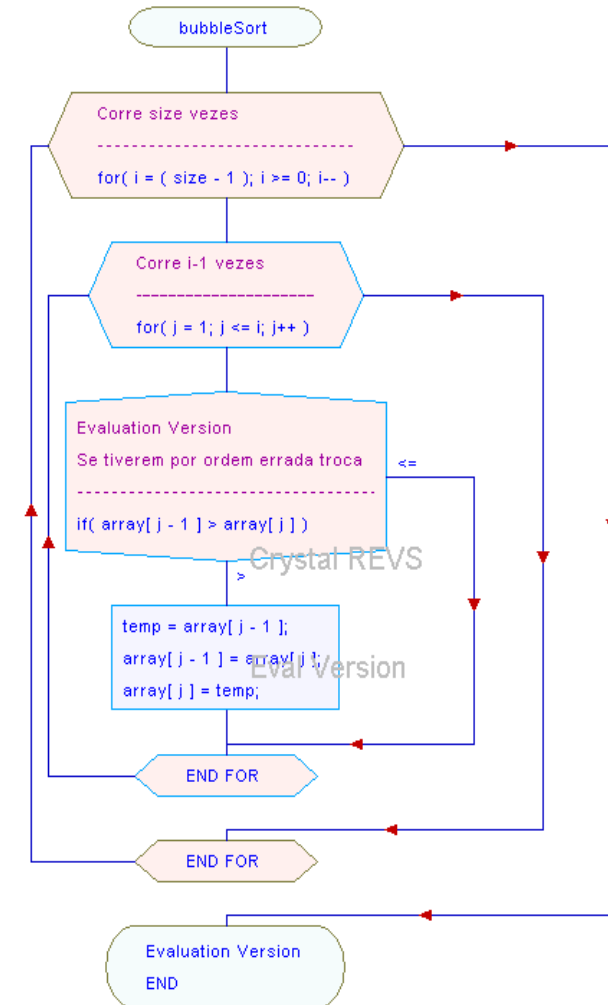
bubbleSort

Corre size vezes
------------------------------
for( i = ( size - 1 ); i >= 0; i-- )

Corre i-1 vezes
----------------------
for( j = 1; j <= i; j++ )

Evaluation Version
Se tiverem por ordem errada troca
------------------------------------
if( array[ j - 1 ] > array[ j ] )

<=

Crystal REVS

>

temp = array[ j - 1 ];
array[ j - 1 ] = array[ j ];
array[ j ] = temp;

Eval Version

END FOR

END FOR

Evaluation Version
END